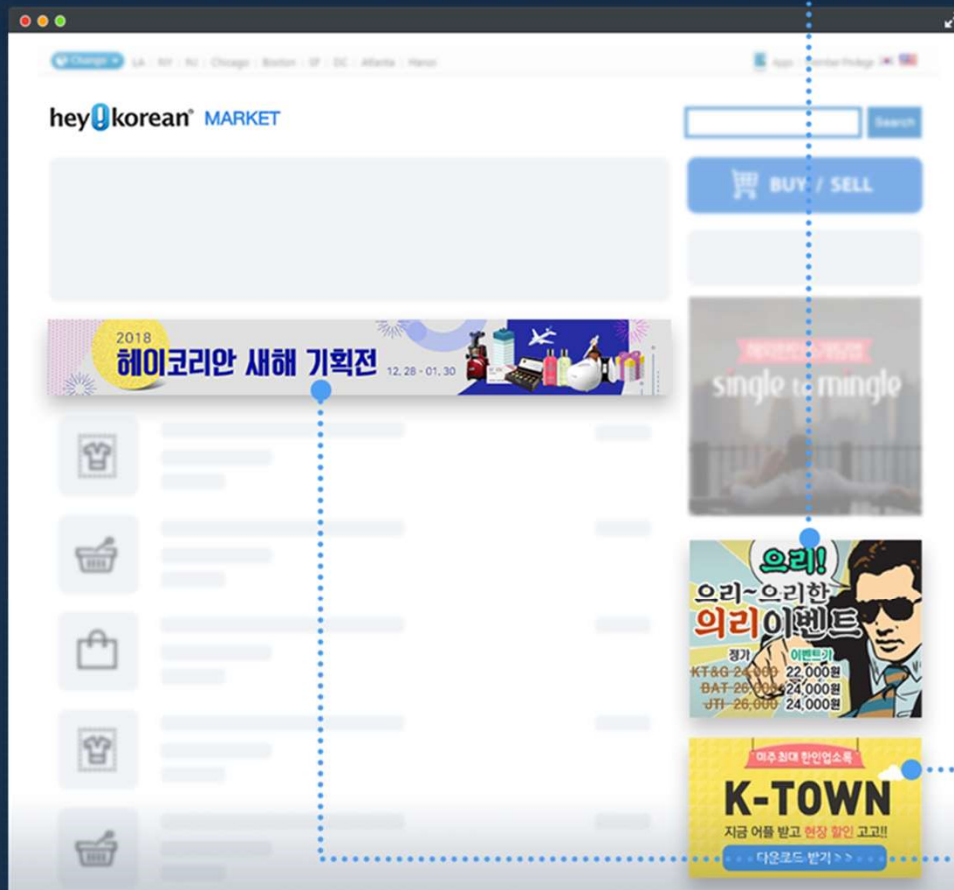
Change LA | NY | NJ | Chicago | Boston | SF | DC | Atlanta | Hanoi

Apps

hey korean MARKET

Search

BUY / SELL

2018
헤이코리안 새해 기획전 12. 28 - 01. 30

single mingle

으리!
으리~으리한
의리이벤트

| 정가 | 이벤트가 |
|---|---|
| KT&G 24,000 | 22,000원 |
| BAT 26,000 | 24,000원 |
| JTI 26,000 | 24,000원 |

미주 최대 한인업소록
K-TOWN
지금 어플 받고 현장 할인 고고!!
다운로드 받기 >>